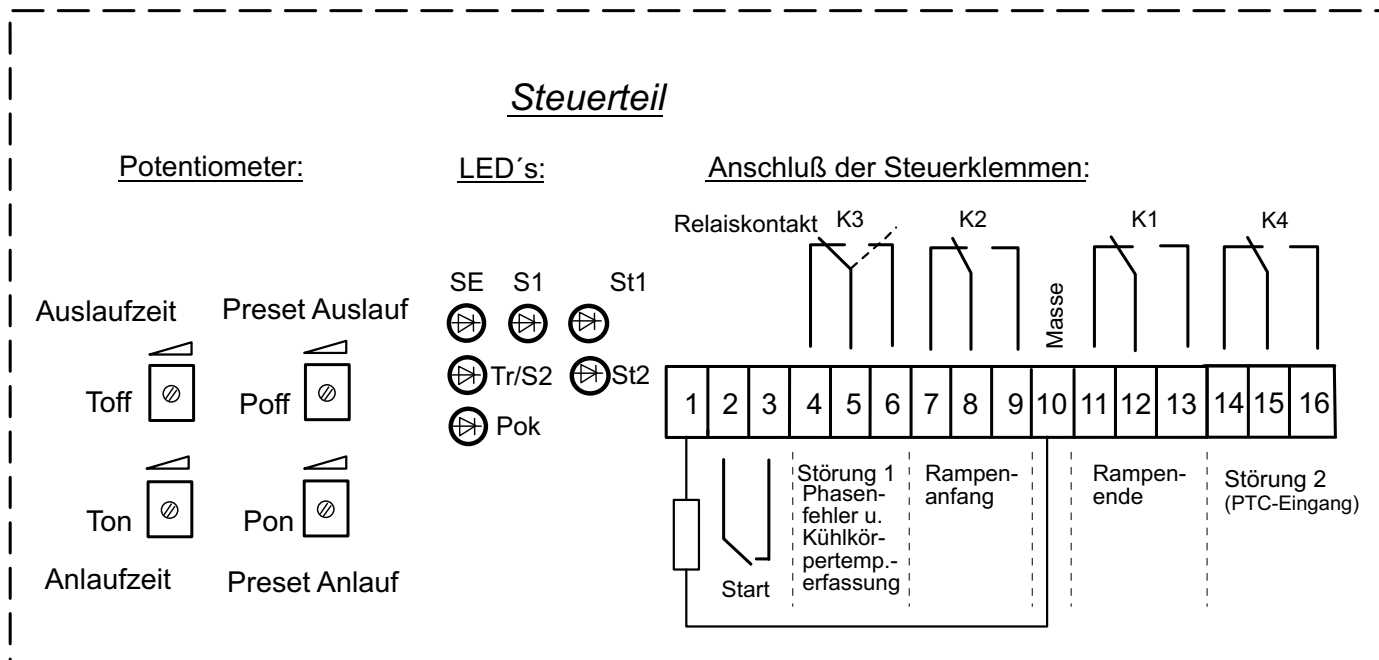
Steuerteil

Potentiometer:

Auslaufzeit

Preset Auslauf

Toff

Poff

Ton

Pon

Anlaufzeit

Preset Anlauf

LED´s:

SE S1 St1

Tr/S2 St2

Pok

Anschluß der Steuerklemmen:

Relaiskontakt K3

K2

K1

K4

Masse

| 1 | 2 | 3 | 4 | 5 | 6 | 7 | 8 | 9 | 10 | 11 | 12 | 13 | 14 | 15 | 16 |
|---|---|---|---|---|---|---|---|---|---|---|---|---|---|---|---|

Start

Störung 1 Phasenfehler u. Kühlkörpertemp.-erfassung

Rampenanfang

Rampenende

Störung 2 (PTC-Eingang)